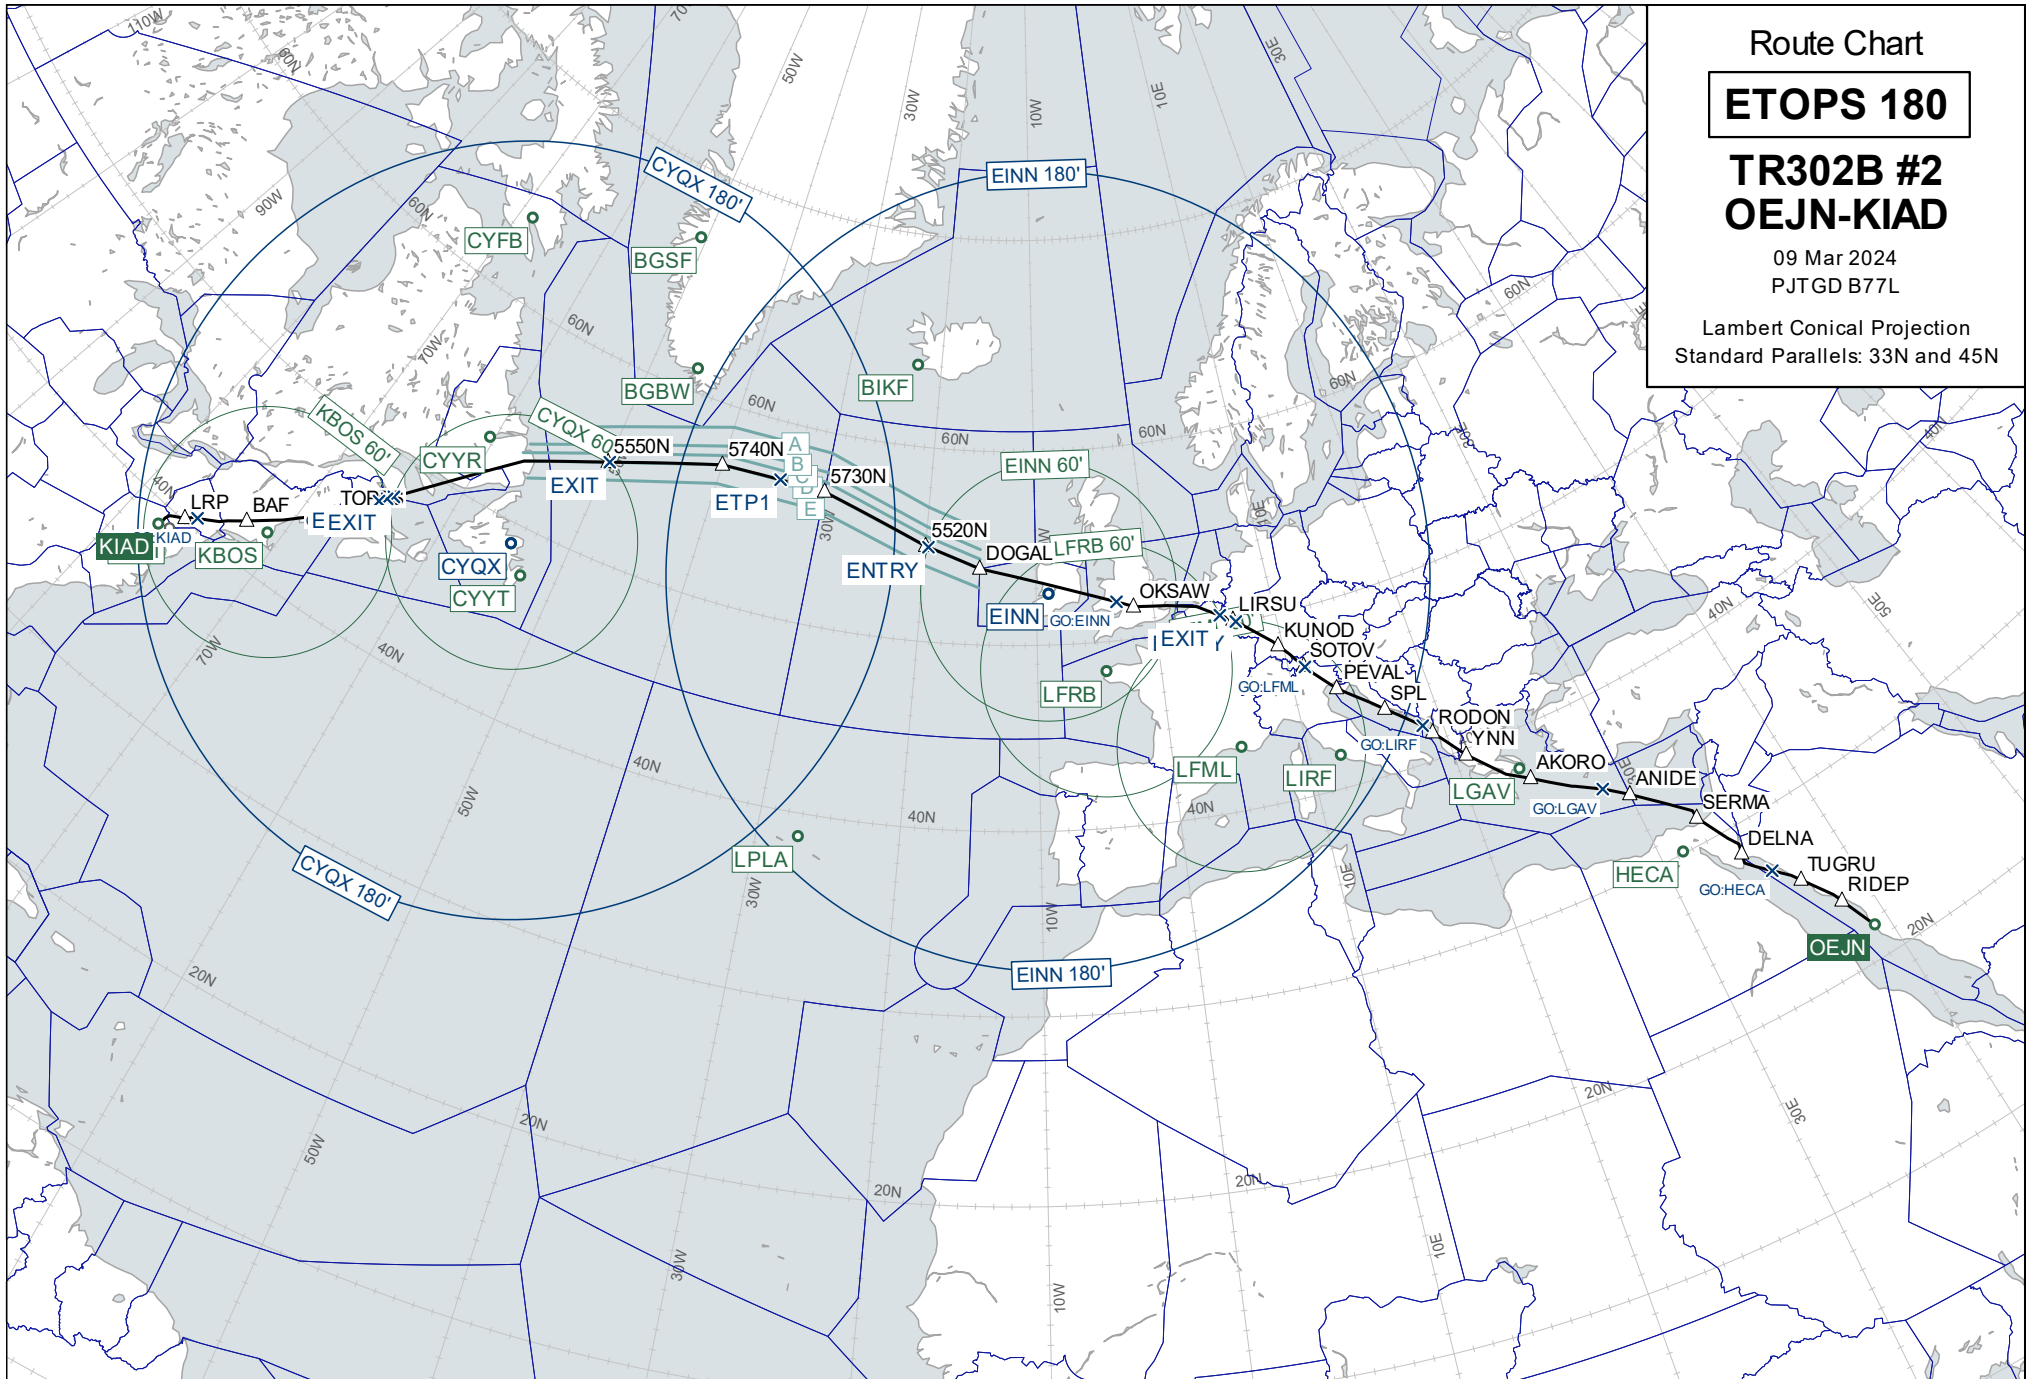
Route Chart

ETOPS 180

TR302B #2
OEJN-KIAD

09 Mar 2024
PJTGD B77L

Lambert Conical Projection
Standard Parallels: 33N and 45N

110W
80N
90W
60N
70
50W
30W
10W
10E
30E
CYQX 180'
EINN 180'
CYFB
BGSF
60N
70W
BGBW
BIKF
60N
60N
60N
60N
60N
KBOS 60'
CYQX 60
5550N
5740N
5730N
A
B
C
D
E
CYYR
EXIT
ETP1
EINN 60'
40N
LRP
BAF
TOR
EXIT
KIAD
KIAD
KBOS
CYQX
CYYT
30W
5520N
DOGAL
LFRB 60'
ENTRY
EINN
GO:EINN
OKSAW
LIRSU
EXIT
KUNOD
SOTOV
PEVAL
GO:LFML
SPL
RODON
YNN
GO:LIRF
LFRB
70W
40N
40N
50W
LFML
LIRF
LGAV
AKORO
ANIDE
GO:LGAV
SERMA
DELNA
TUGRU
RIDEP
HECA
GO:HECA
OEJN
40N
40N
LPLA
30W
10W
10E
20N
CYQX 180'
EINN 180'
20N
20N
20N
20N
20N
20N
50W
30W
10W
10E
30E
40N
50E
40N
60N